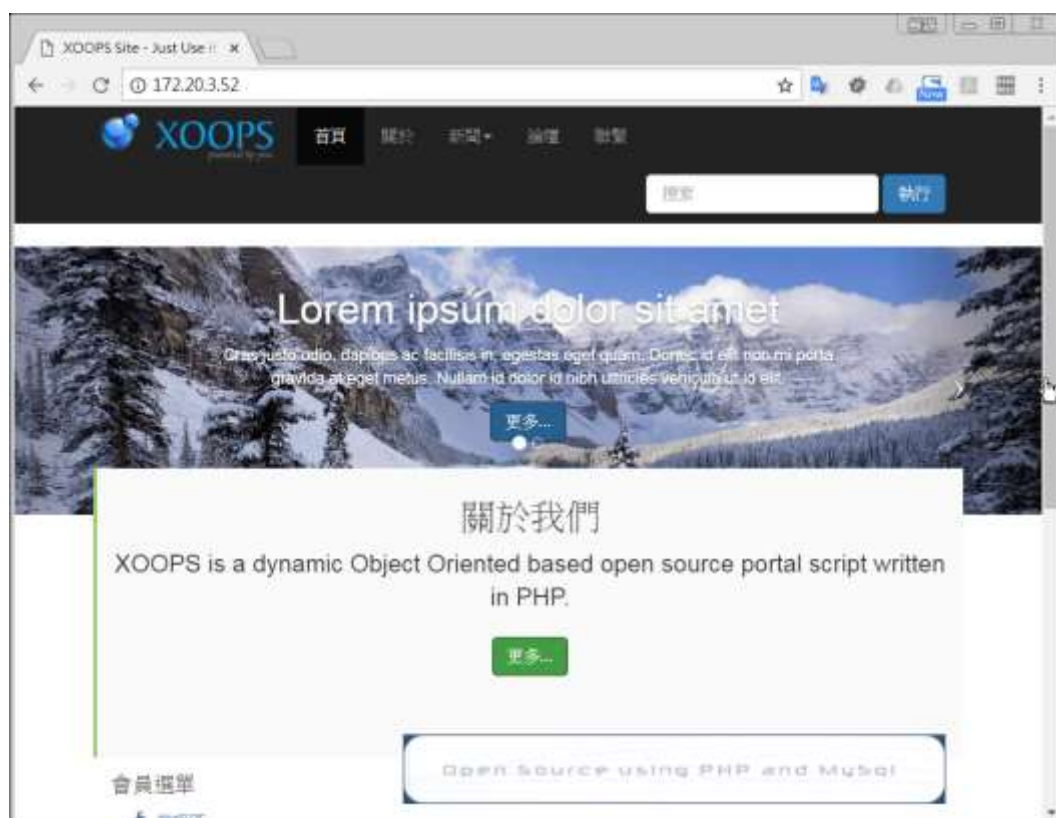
XOOPS Site - Just Use it ×

172.20.3.52

XOOPS

首頁 關於 新聞 論壇 聯繫

搜索

執行

Lorem ipsum dolor sit amet

Cras justo odio, dapibus ac facilisis in, egestas eget quam. Donec id elit non mi porta gravida at eget metus. Nullam id dolor id nibh ultricies vehicula ut id elit.

更多...

關於我們

XOOPS is a dynamic Object Oriented based open source portal script written in PHP.

更多...

會員選單

Open Source using PHP and MySql